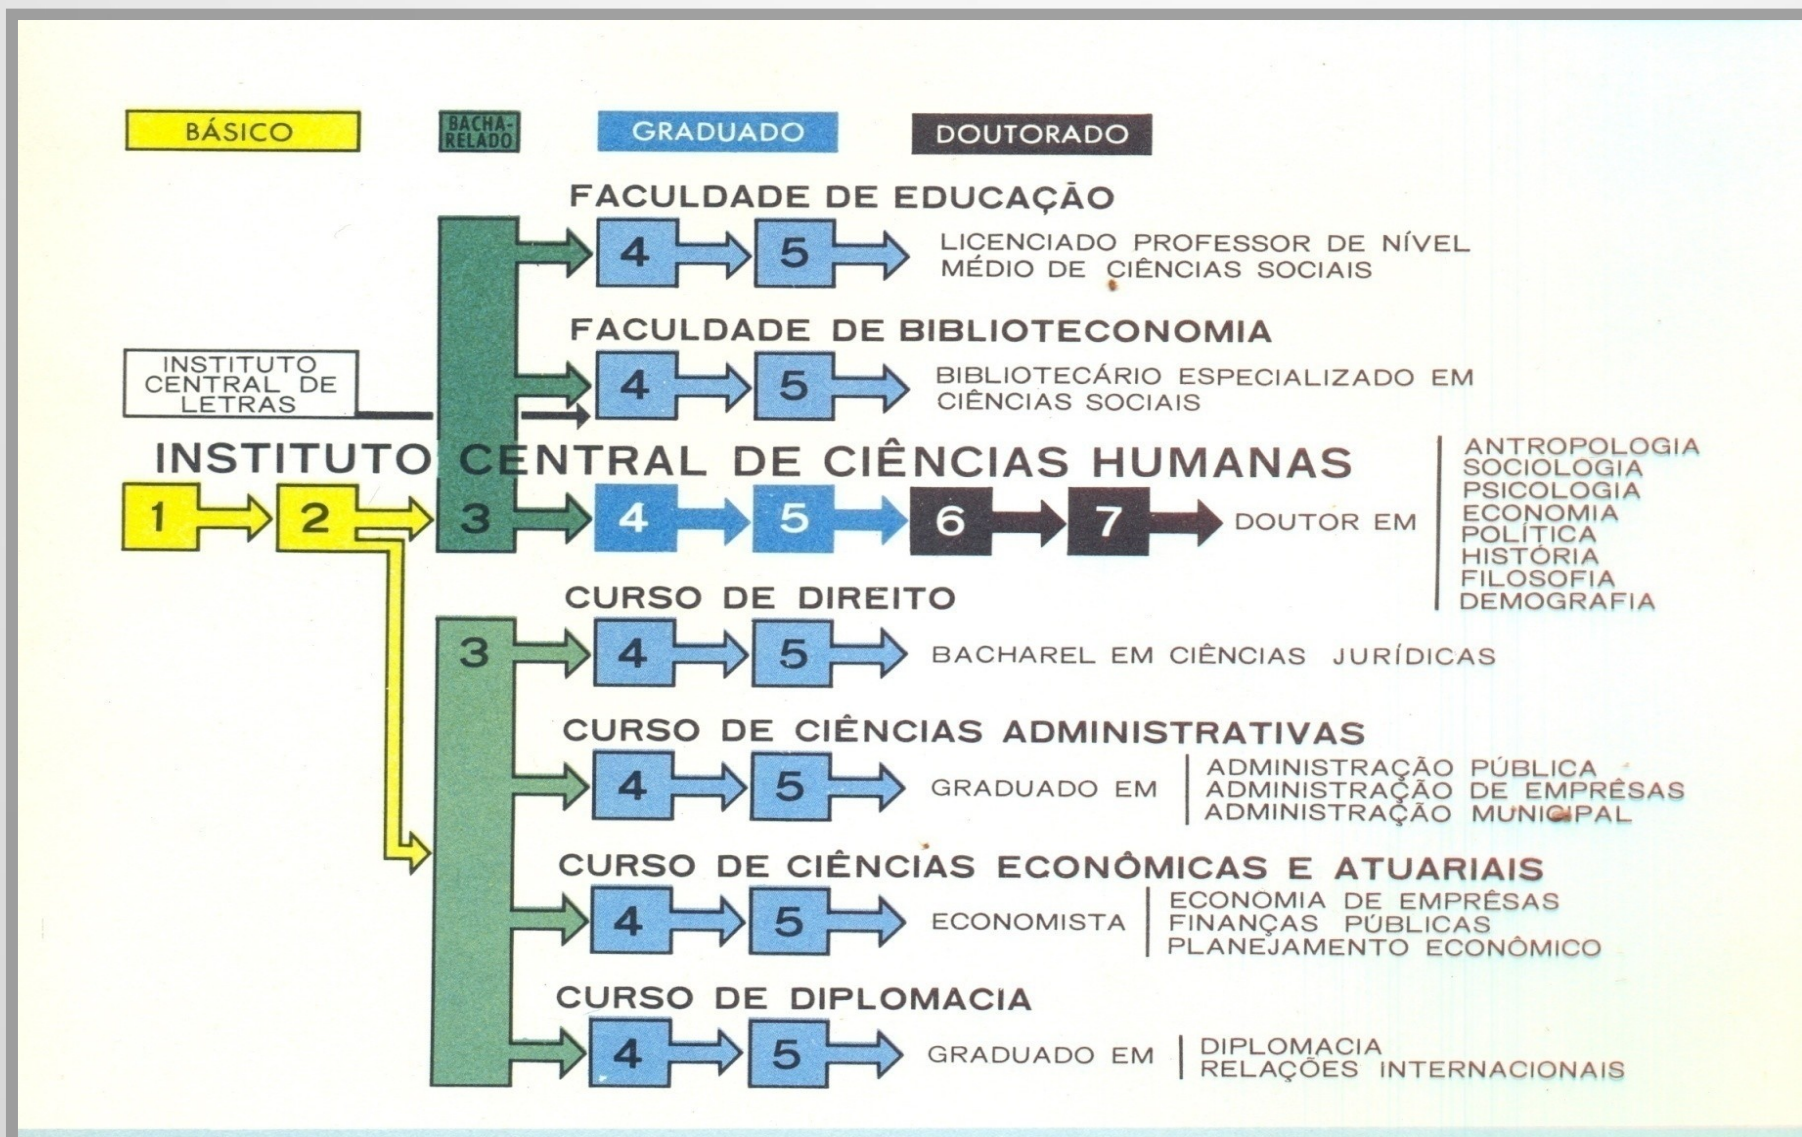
BÁSICO

BACHARELADO

GRADUADO

DOUTORADO

FACULDADE DE EDUCAÇÃO

4 5 LICENCIADO PROFESSOR DE NÍVEL MÉDIO DE CIÊNCIAS SOCIAIS

FACULDADE DE BIBLIOTECONOMIA

INSTITUTO CENTRAL DE LETRAS

4 5 BIBLIOTECÁRIO ESPECIALIZADO EM CIÊNCIAS SOCIAIS

INSTITUTO CENTRAL DE CIÊNCIAS HUMANAS

1 2 3 4 5 6 7 DOUTOR EM

ANTROPOLOGIA
SOCIOLOGIA
PSICOLOGIA
ECONOMIA
POLÍTICA
HISTÓRIA
FILOSOFIA
DEMOGRAFIA

CURSO DE DIREITO

3 4 5 BACHAREL EM CIÊNCIAS JURÍDICAS

CURSO DE CIÊNCIAS ADMINISTRATIVAS

4 5 GRADUADO EM

ADMINISTRAÇÃO PÚBLICA
ADMINISTRAÇÃO DE EMPRÊSAS
ADMINISTRAÇÃO MUNICIPAL

CURSO DE CIÊNCIAS ECONÔMICAS E ATUARIAIS

4 5 ECONOMISTA

ECONOMIA DE EMPRÊSAS
FINANÇAS PÚBLICAS
PLANEJAMENTO ECONÔMICO

CURSO DE DIPLOMACIA

4 5 GRADUADO EM

DIPLOMACIA
RELAÇÕES INTERNACIONAIS